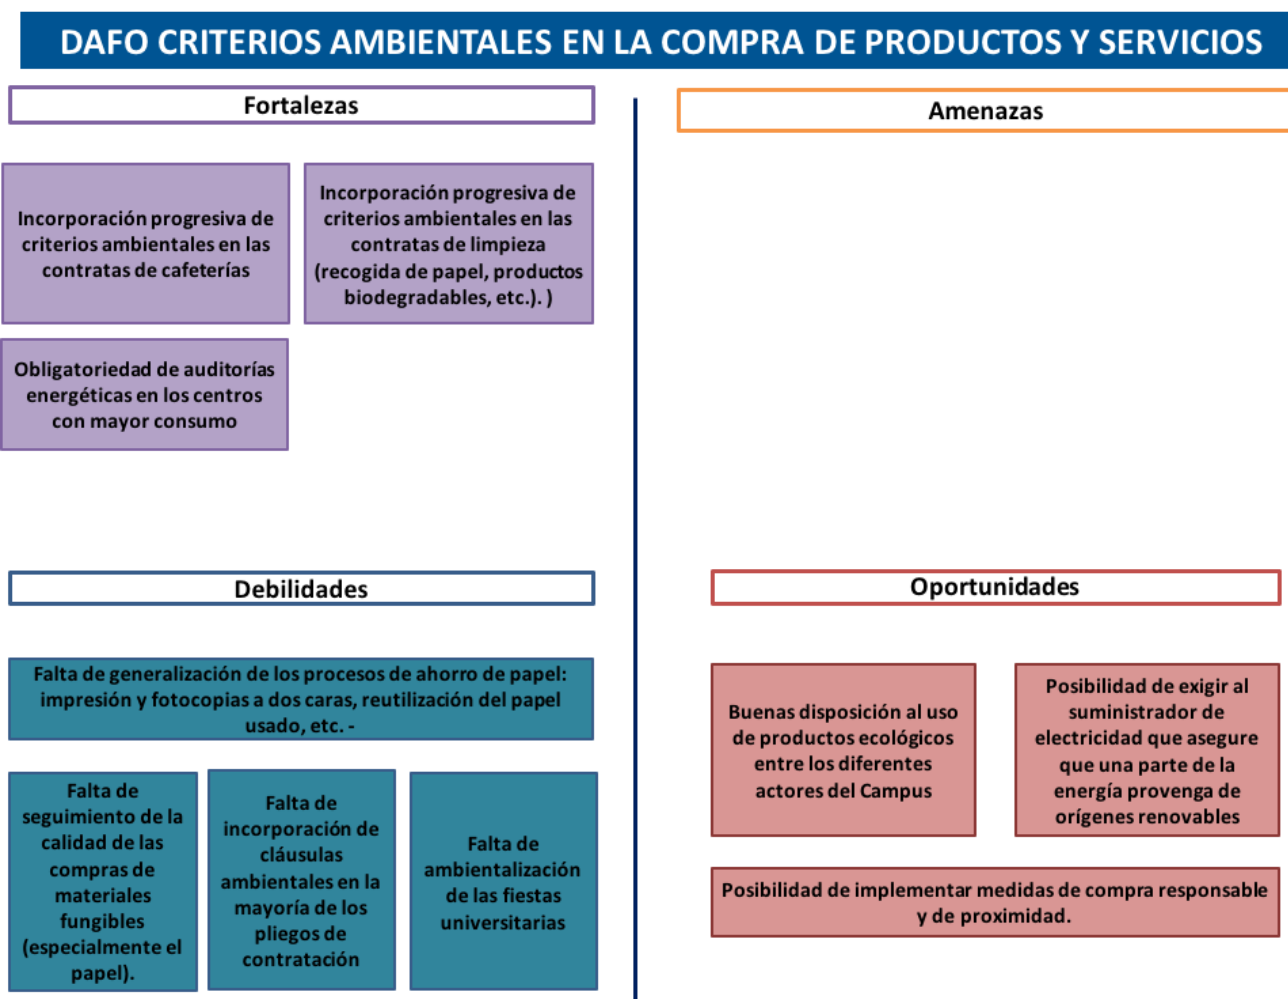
DAFO CRITERIOS AMBIENTALES EN LA COMPRA DE PRODUCTOS Y SERVICIOS

Fortalezas

Incorporación progresiva de criterios ambientales en las contratas de cafeterías

Incorporación progresiva de criterios ambientales en las contratas de limpieza (recogida de papel, productos biodegradables, etc.). )

Obligatoriedad de auditorías energéticas en los centros con mayor consumo

Amenazas

Debilidades

Falta de generalización de los procesos de ahorro de papel: impresión y fotocopias a dos caras, reutilización del papel usado, etc. -

Falta de seguimiento de la calidad de las compras de materiales fungibles (especialmente el papel).

Falta de incorporación de cláusulas ambientales en la mayoría de los pliegos de contratación

Falta de ambientalización de las fiestas universitarias

Oportunidades

Buenas disposición al uso de productos ecológicos entre los diferentes actores del Campus

Posibilidad de exigir al suministrador de electricidad que asegure que una parte de la energía provenga de orígenes renovables

Posibilidad de implementar medidas de compra responsable y de proximidad.